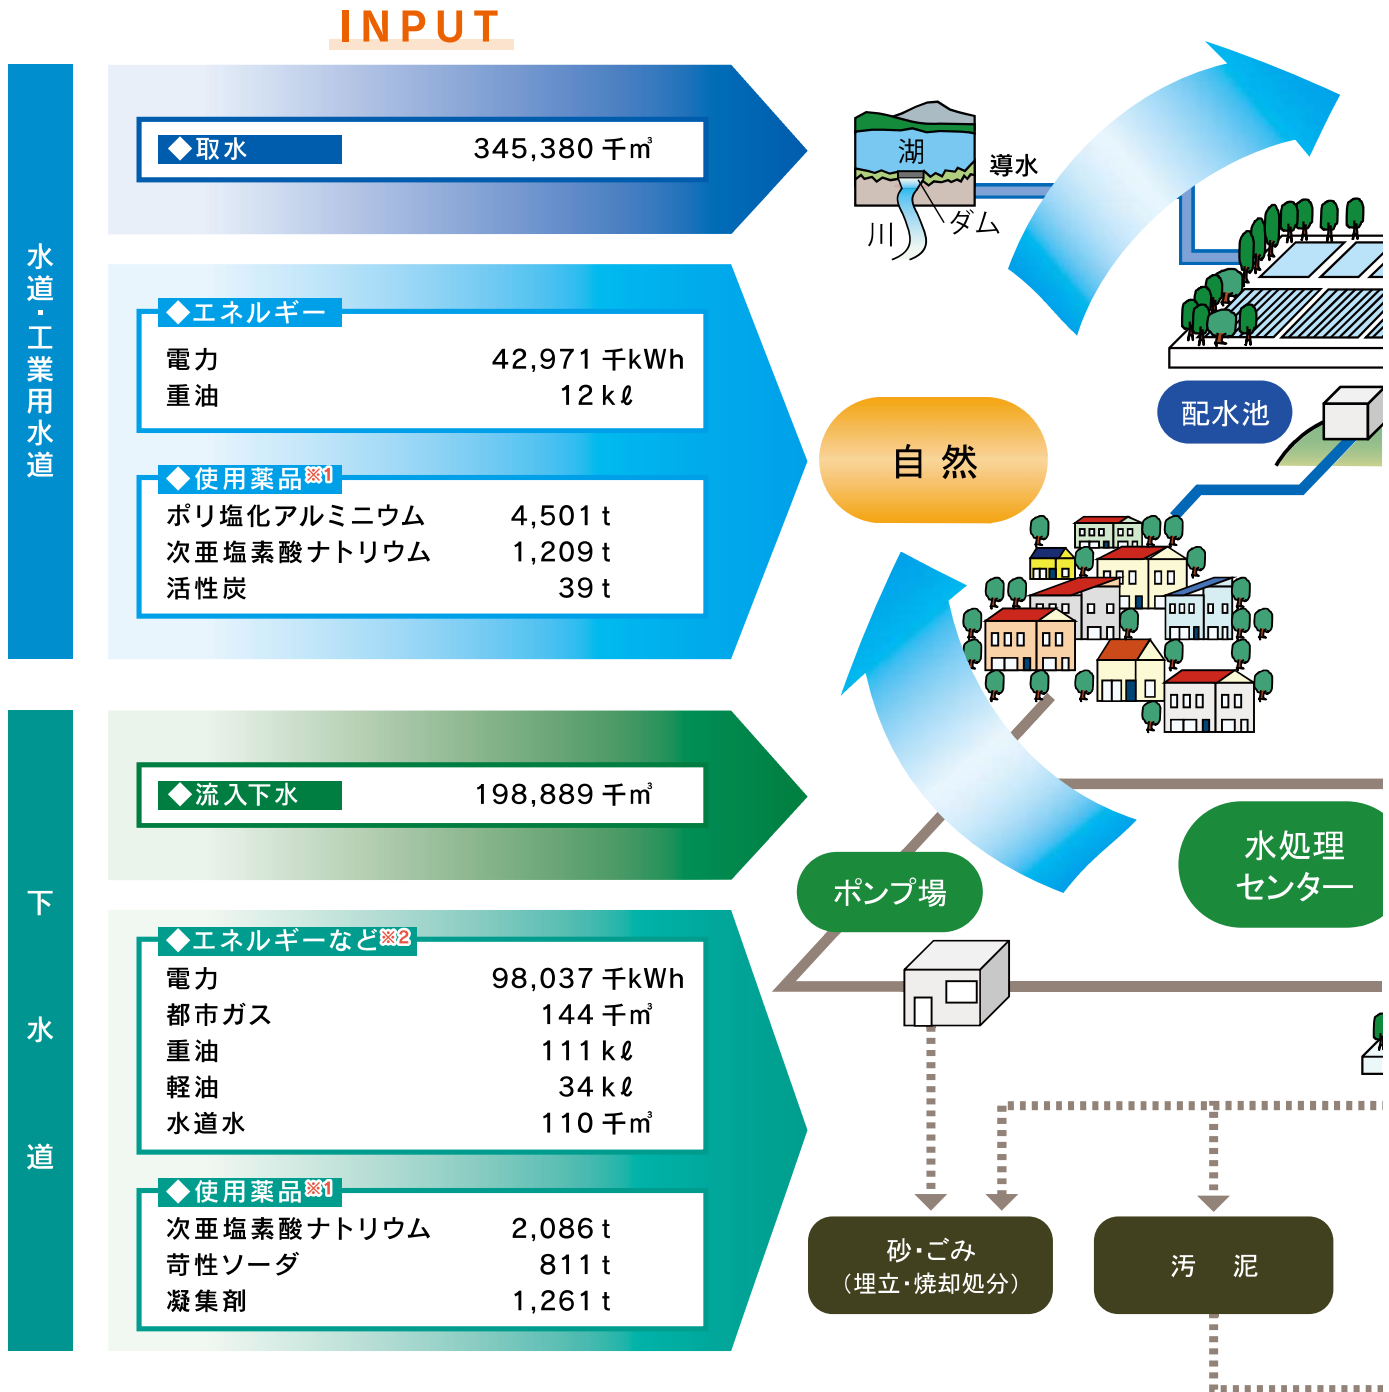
INPUT

水道・工業用水道

◆取水 345,380 千㎥

◆エネルギー
電力 42,971 千kWh
重油 12 kℓ

◆使用薬品※1
ポリ塩化アルミニウム 4,501 t
次亜塩素酸ナトリウム 1,209 t
活性炭 39 t

下水道

◆流入下水 198,889 千㎥

◆エネルギーなど※2
電力 98,037 千kWh
都市ガス 144 千㎥
重油 111 kℓ
軽油 34 kℓ
水道水 110 千㎥

◆使用薬品※1
次亜塩素酸ナトリウム 2,086 t
苛性ソーダ 811 t
凝集剤 1,261 t

湖
導水
川
ダム
配水池
自 然
ポンプ場
水処理センター
砂・ごみ（埋立・焼却処分）
汚 泥